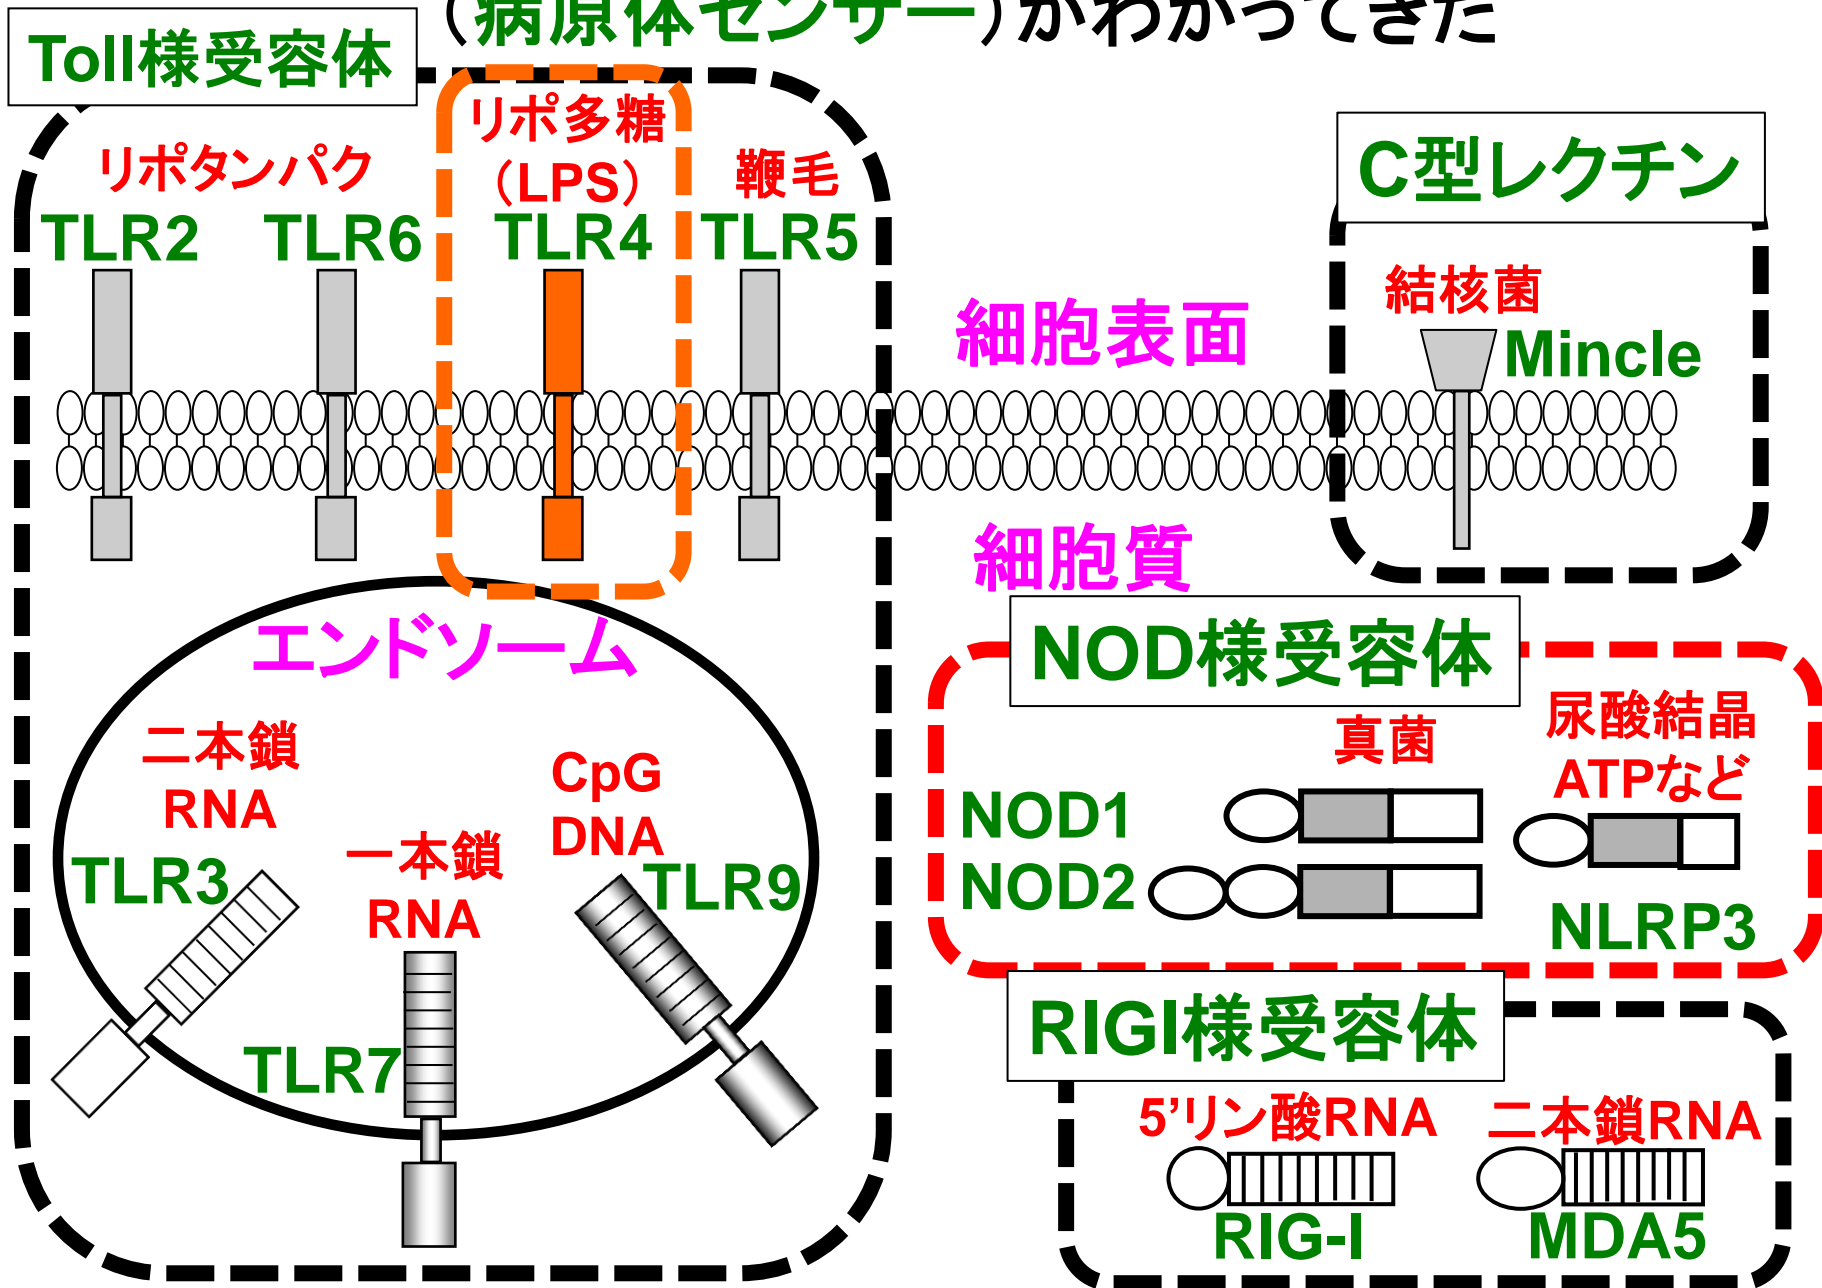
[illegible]病原体センサー）がわかってきた

Toll様受容体

リポタンパク
TLR2 TLR6

リポ多糖
（LPS）
TLR4

鞭毛
TLR5

細胞表面

C型レクチン
結核菌
Mincle

細胞質

エンドソーム

二本鎖
RNA
TLR3

一本鎖
RNA
TLR7

CpG
DNA
TLR9

NOD様受容体
真菌
尿酸結晶
ATPなど
NOD1
NOD2
NLRP3

RIGI様受容体
5'リン酸RNA
二本鎖RNA
RIG-I
MDA5